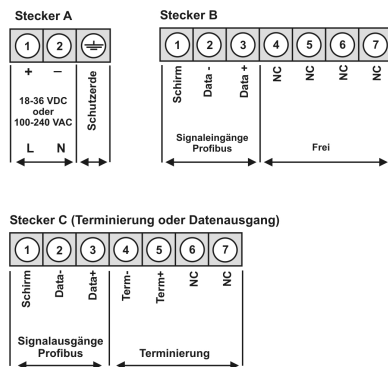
Stecker A

1 2 ⏚

+ –

18-36 VDC
oder
100-240 VAC

L N

Schutzerde

Stecker B

1 2 3 4 5 6 7

Schirm
Data -
Data +
NC
NC
NC
NC

Signaleingänge
Profibus

Frei

Stecker C (Terminierung oder Datenausgang)

1 2 3 4 5 6 7

Schirm
Data-
Data+
Term-
Term+
NC
NC

Signalausgänge
Profibus

Terminierung